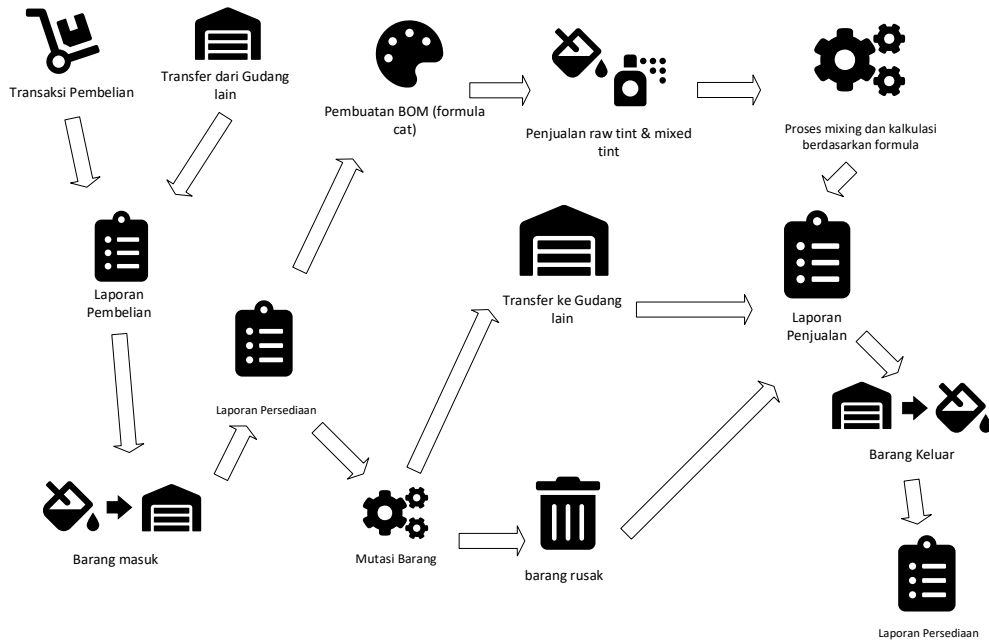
Transaksi Pembelian

Transfer dari Gudang lain

Pembuatan BOM (formula cat)

Penjualan raw tint & mixed tint

Proses mixing dan kalkulasi berdasarkan formula

Laporan Pembelian

Laporan Persediaan

Transfer ke Gudang lain

Laporan Penjualan

Barang Keluar

Barang masuk

Mutasi Barang

barang rusak

Laporan Persediaan